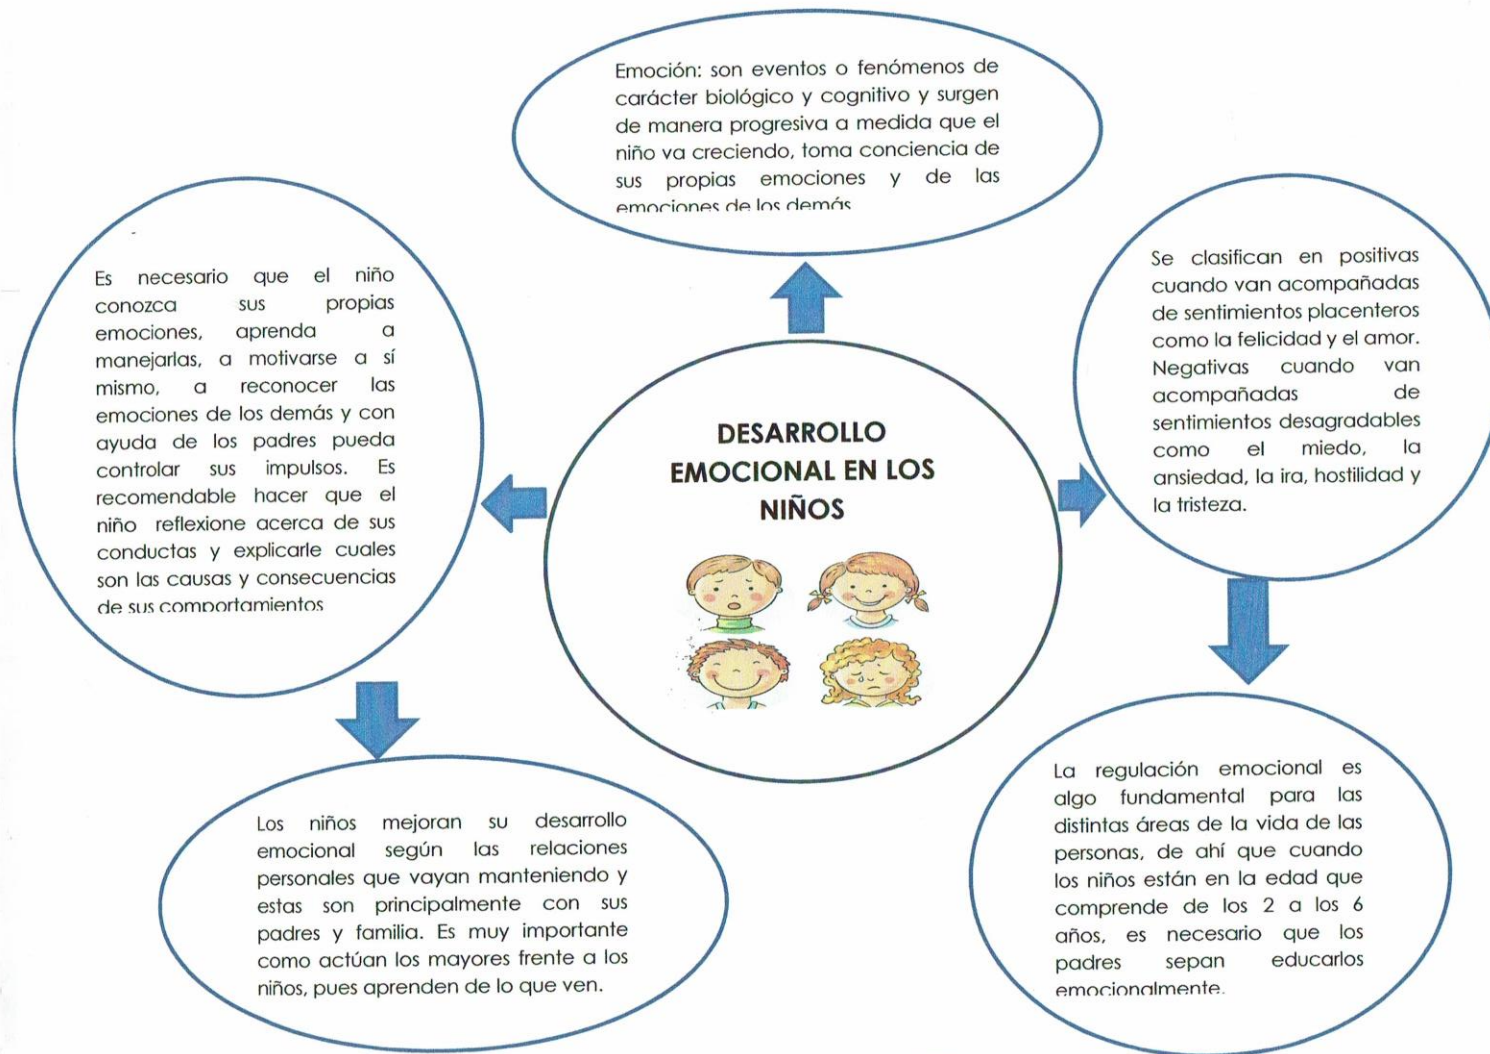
Emoción: son eventos o fenómenos de carácter biológico y cognitivo y surgen de manera progresiva a medida que el niño va creciendo, toma conciencia de sus propias emociones y de las emociones de los demás

Es necesario que el niño conozca sus propias emociones, aprenda a manejarlas, a motivarse a sí mismo, a reconocer las emociones de los demás y con ayuda de los padres pueda controlar sus impulsos. Es recomendable hacer que el niño reflexione acerca de sus conductas y explicarle cuales son las causas y consecuencias de sus comportamientos

DESARROLLO EMOCIONAL EN LOS NIÑOS

Se clasifican en positivas cuando van acompañadas de sentimientos placenteros como la felicidad y el amor. Negativas cuando van acompañadas de sentimientos desagradables como el miedo, la ansiedad, la ira, hostilidad y la tristeza.

Los niños mejoran su desarrollo emocional según las relaciones personales que vayan manteniendo y estas son principalmente con sus padres y familia. Es muy importante como actúan los mayores frente a los niños, pues aprenden de lo que ven.

La regulación emocional es algo fundamental para las distintas áreas de la vida de las personas, de ahí que cuando los niños están en la edad que comprende de los 2 a los 6 años, es necesario que los padres sepan educarlos emocionalmente.